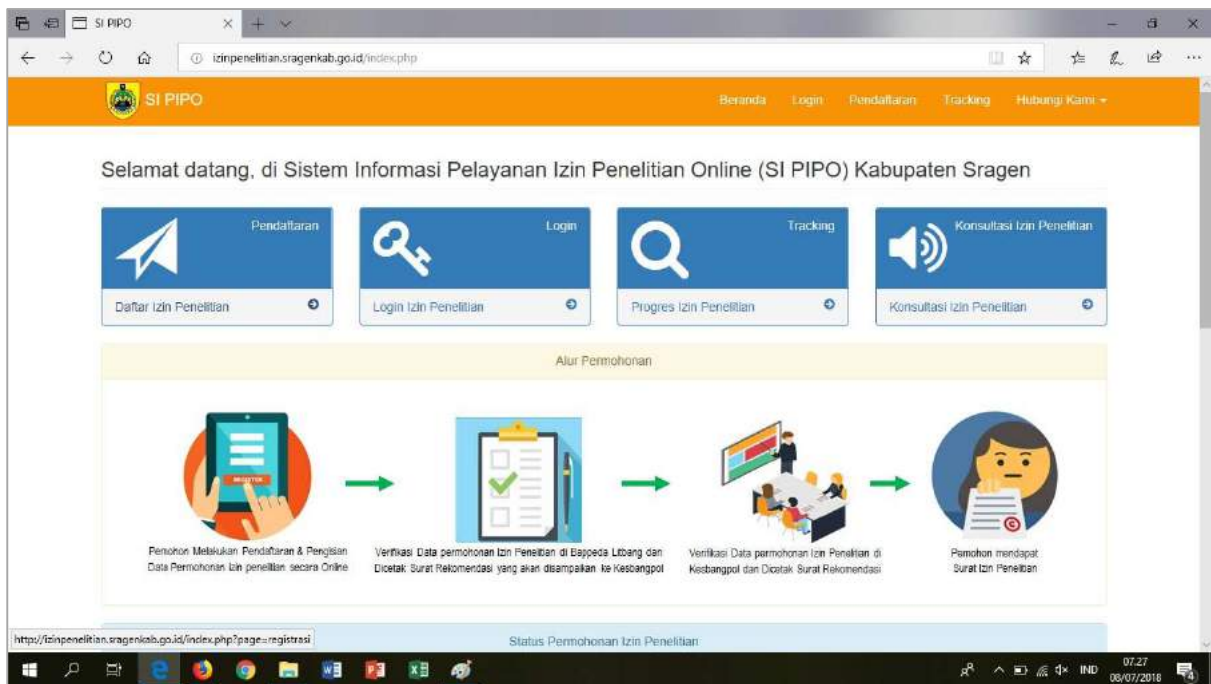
SI PIPO

izinpenelitian.sragenkab.go.id/index.php

SI PIPO

Beranda Login Pendaftaran Tracking Hubungi Kami

Selamat datang, di Sistem Informasi Pelayanan Izin Penelitian Online (SI PIPO) Kabupaten Sragen

Pendaftaran

Daftar Izin Penelitian

Login

Login Izin Penelitian

Tracking

Progres Izin Penelitian

Konsultasi Izin Penelitian

Konsultasi Izin Penelitian

Alur Permohonan

REGISTER

Pemohon Melakukan Pendaftaran & Pengisian Data Permohonan Izin penelitian secara Online

Verifikasi Data permohonan Izin Penelitian di Bappeda Litbang dan Dicetak Surat Rekomendasi yang akan disampaikan ke Kesbangpol

Verifikasi Data permohonan Izin Penelitian di Kesbangpol dan Dicetak Surat Rekomendasi

Pemohon mendapat Surat Izin Penelitian

http://izinpenelitian.sragenkab.go.id/index.php?page=registrasi

Status Permohonan Izin Penelitian

IND 07.27 08/07/2018 4